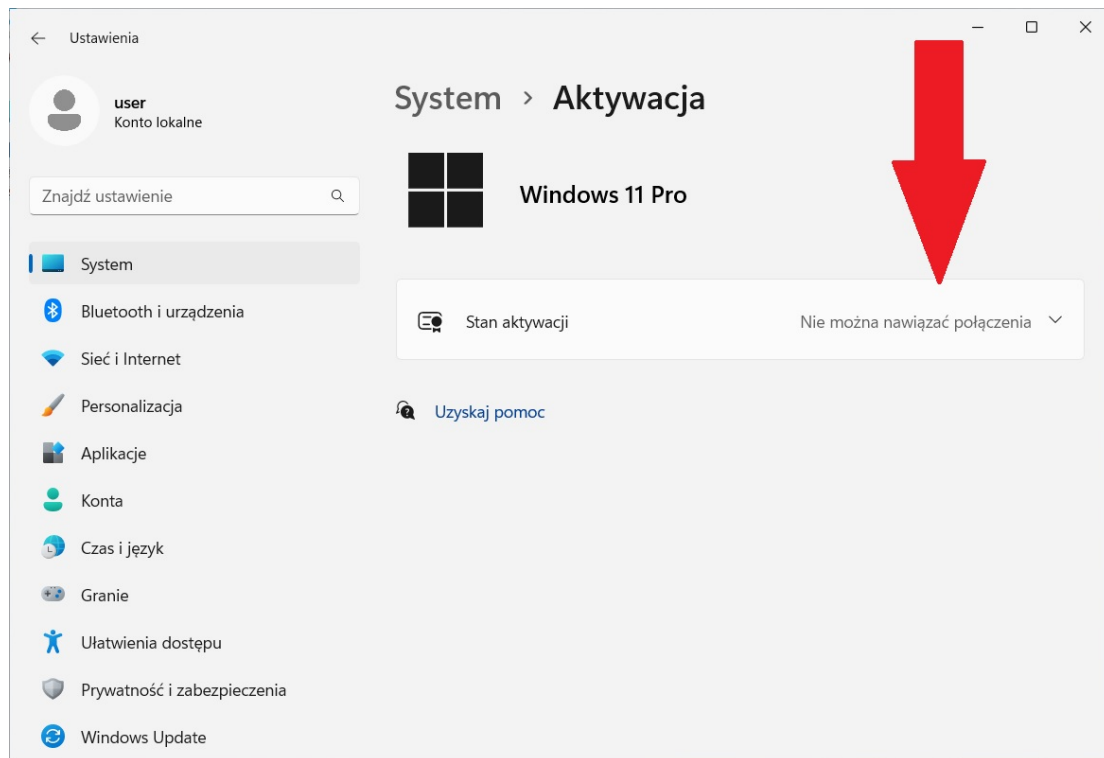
Ustawienia

user
Konto lokalne

Znajdź ustawienie

System
Bluetooth i urządzenia
Sieć i Internet
Personalizacja
Aplikacje
Konta
Czas i język
Granie
Ułatwienia dostępu
Prywatność i zabezpieczenia
Windows Update

System › Aktywacja

Windows 11 Pro

Stan aktywacji
Nie można nawiązać połączenia

Uzyskaj pomoc